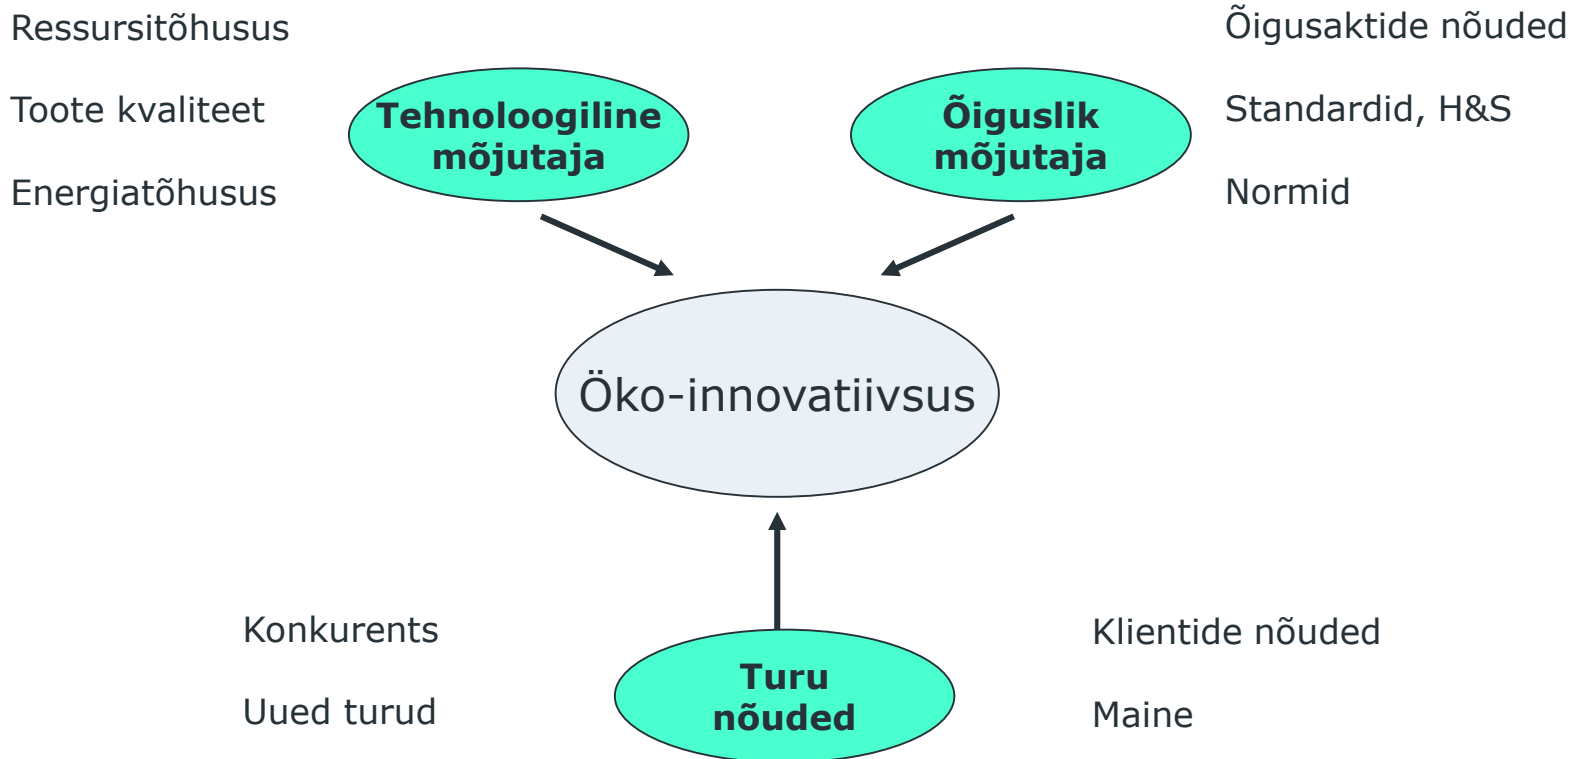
Ressursitõhusus

Toote kvaliteet

Energiatõhusus

Tehnoloogiline mõjutaja

Õiguslik mõjutaja

Õigusaktide nõuded

Standardid, H&S

Normid

Öko-innovatiivsus

Konkurents

Uued turud

Turu nõuded

Klientide nõuded

Maine